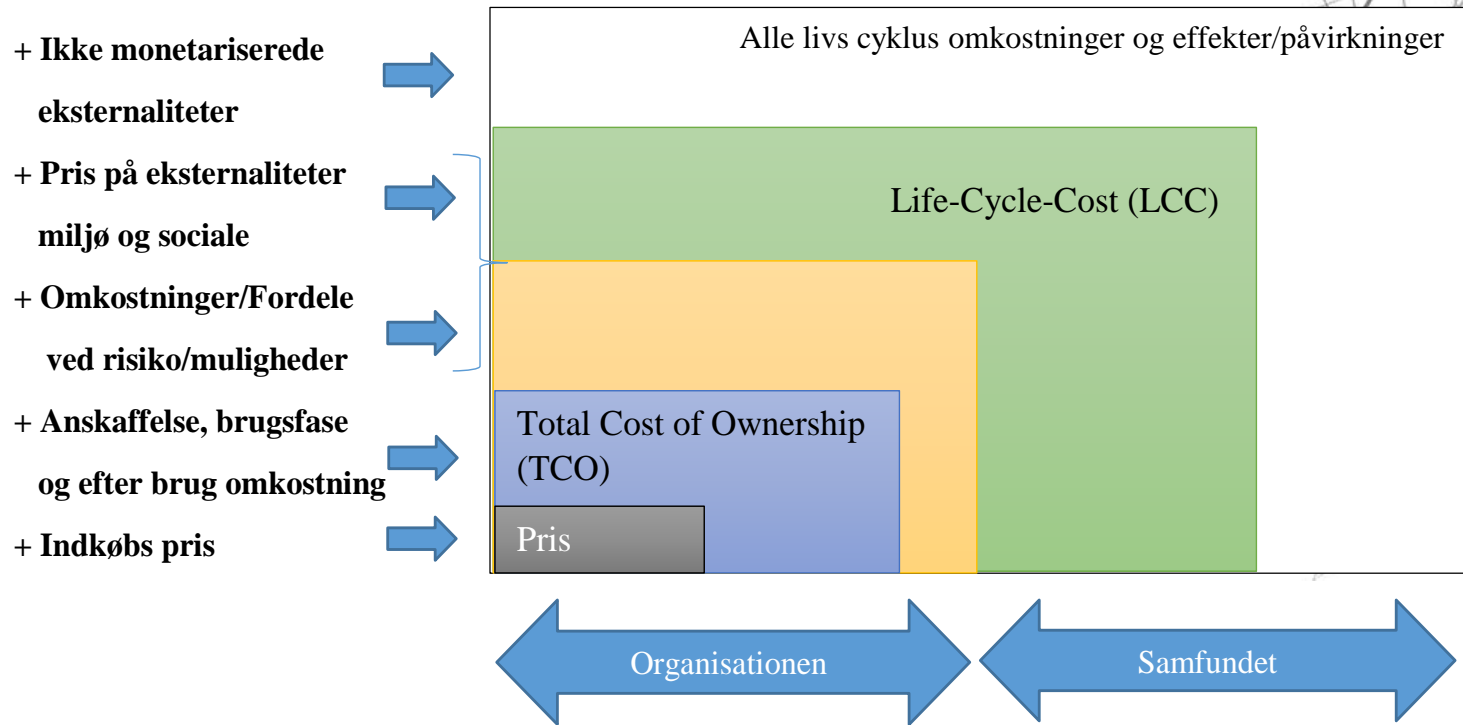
+ Ikke monetariserede eksternaliteter

+ Pris på eksternaliteter miljø og sociale

+ Omkostninger/Fordele ved risiko/muligheder

+ Anskaffelse, brugsfase og efter brug omkostning

+ Indkøbs pris

Alle livs cyklus omkostninger og effekter/påvirkninger

Life-Cycle-Cost (LCC)

Total Cost of Ownership (TCO)

Pris

Organisationen

Samfundet